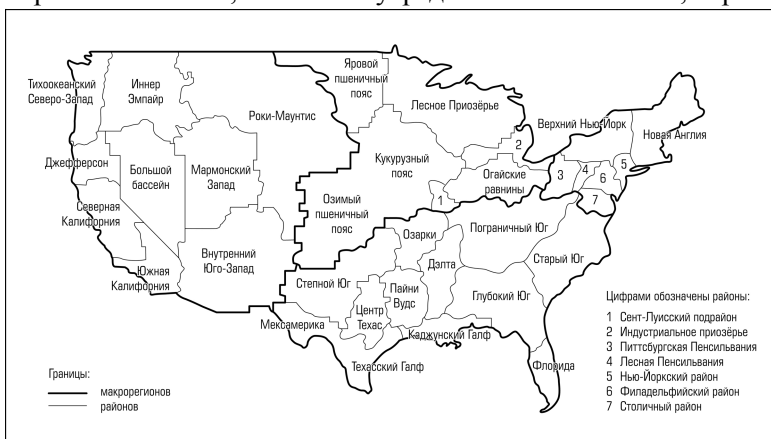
Тихоокеанский Северо-Запад
Иннер Эмпайр
Яровой пшеничный пояс
Лесное Приозёрье
Верхний Нью-Йорк
Новая Англия
Роки-Маунтис
Джефферсон
Большой бассейн
Мармонский Запад
Кукурузный пояс
Огайские равнины
Северная Калифорния
Озимый пшеничный пояс
Пограничный Юг
Озарки
Старый Юг
Внутренний Юго-Запад
Дэлта
Южная Калифорния
Степной Юг
Пайни Вудс
Глубокий Юг
Центр Техас
Мексамерика
Каджунский Галф
Техасский Галф
Флорида
1
2
3
4
5
6
7

Цифрами обозначены районы:
1 Сент-Луисский подрайон
2 Индустриальное приозёрье
3 Питтсбургская Пенсильвания
4 Лесная Пенсильвания
5 Нью-Йоркский район
6 Филадельфийский район
7 Столичный район

Границы:
макрорегионов
районов